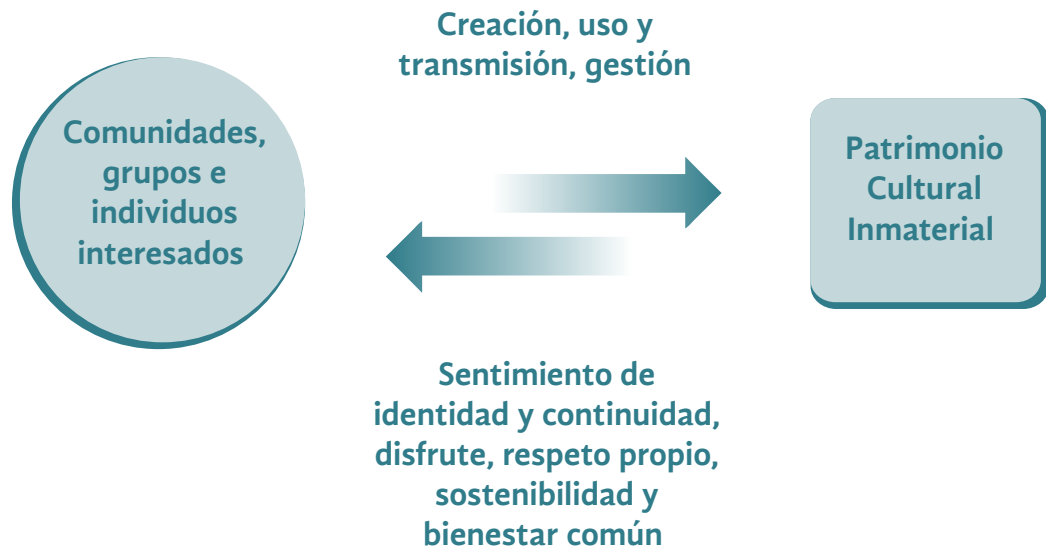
Creación, uso y transmisión, gestión

Comunidades, grupos e individuos interesados

Patrimonio Cultural Inmaterial

Sentimiento de identidad y continuidad, disfrute, respeto propio, sostenibilidad y bienestar común